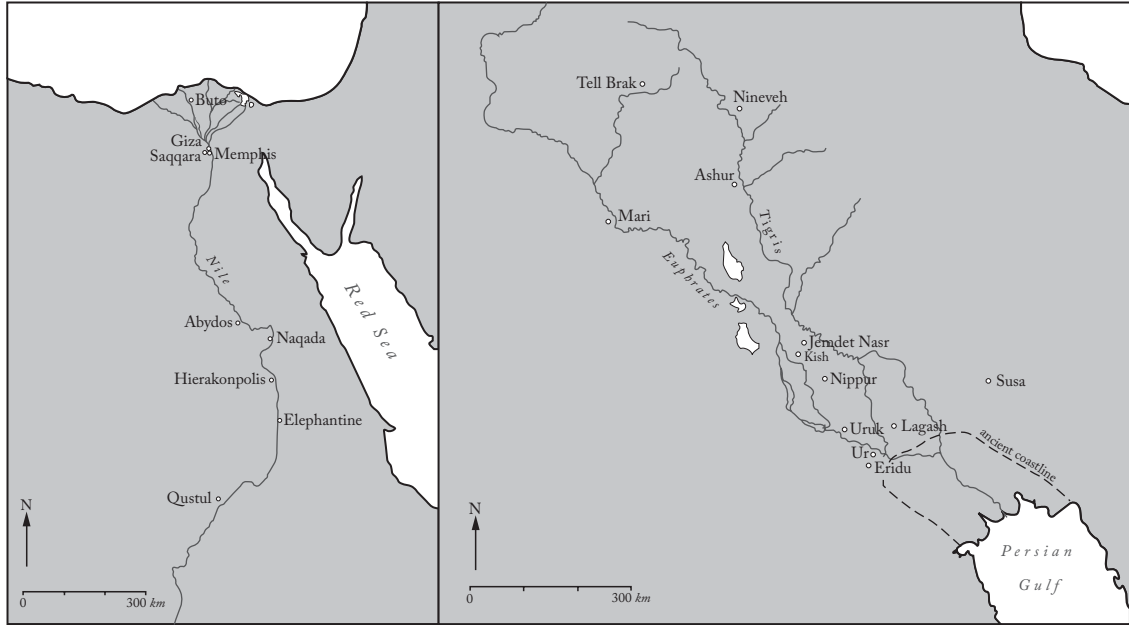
Buto
Giza
Saqqara
Memphis
Nile
Red Sea
Abydos
Naqada
Hierakonpolis
Elephantine
Qustul
N
0
300 km

Tell Brak
Nineveh
Ashur
Tigris
Mari
Euphrates
Jemdet Nasr
Kish
Nippur
Susa
Uruk
Lagash
Ur
Eridu
ancient coastline
Persian Gulf
N
0
300 km